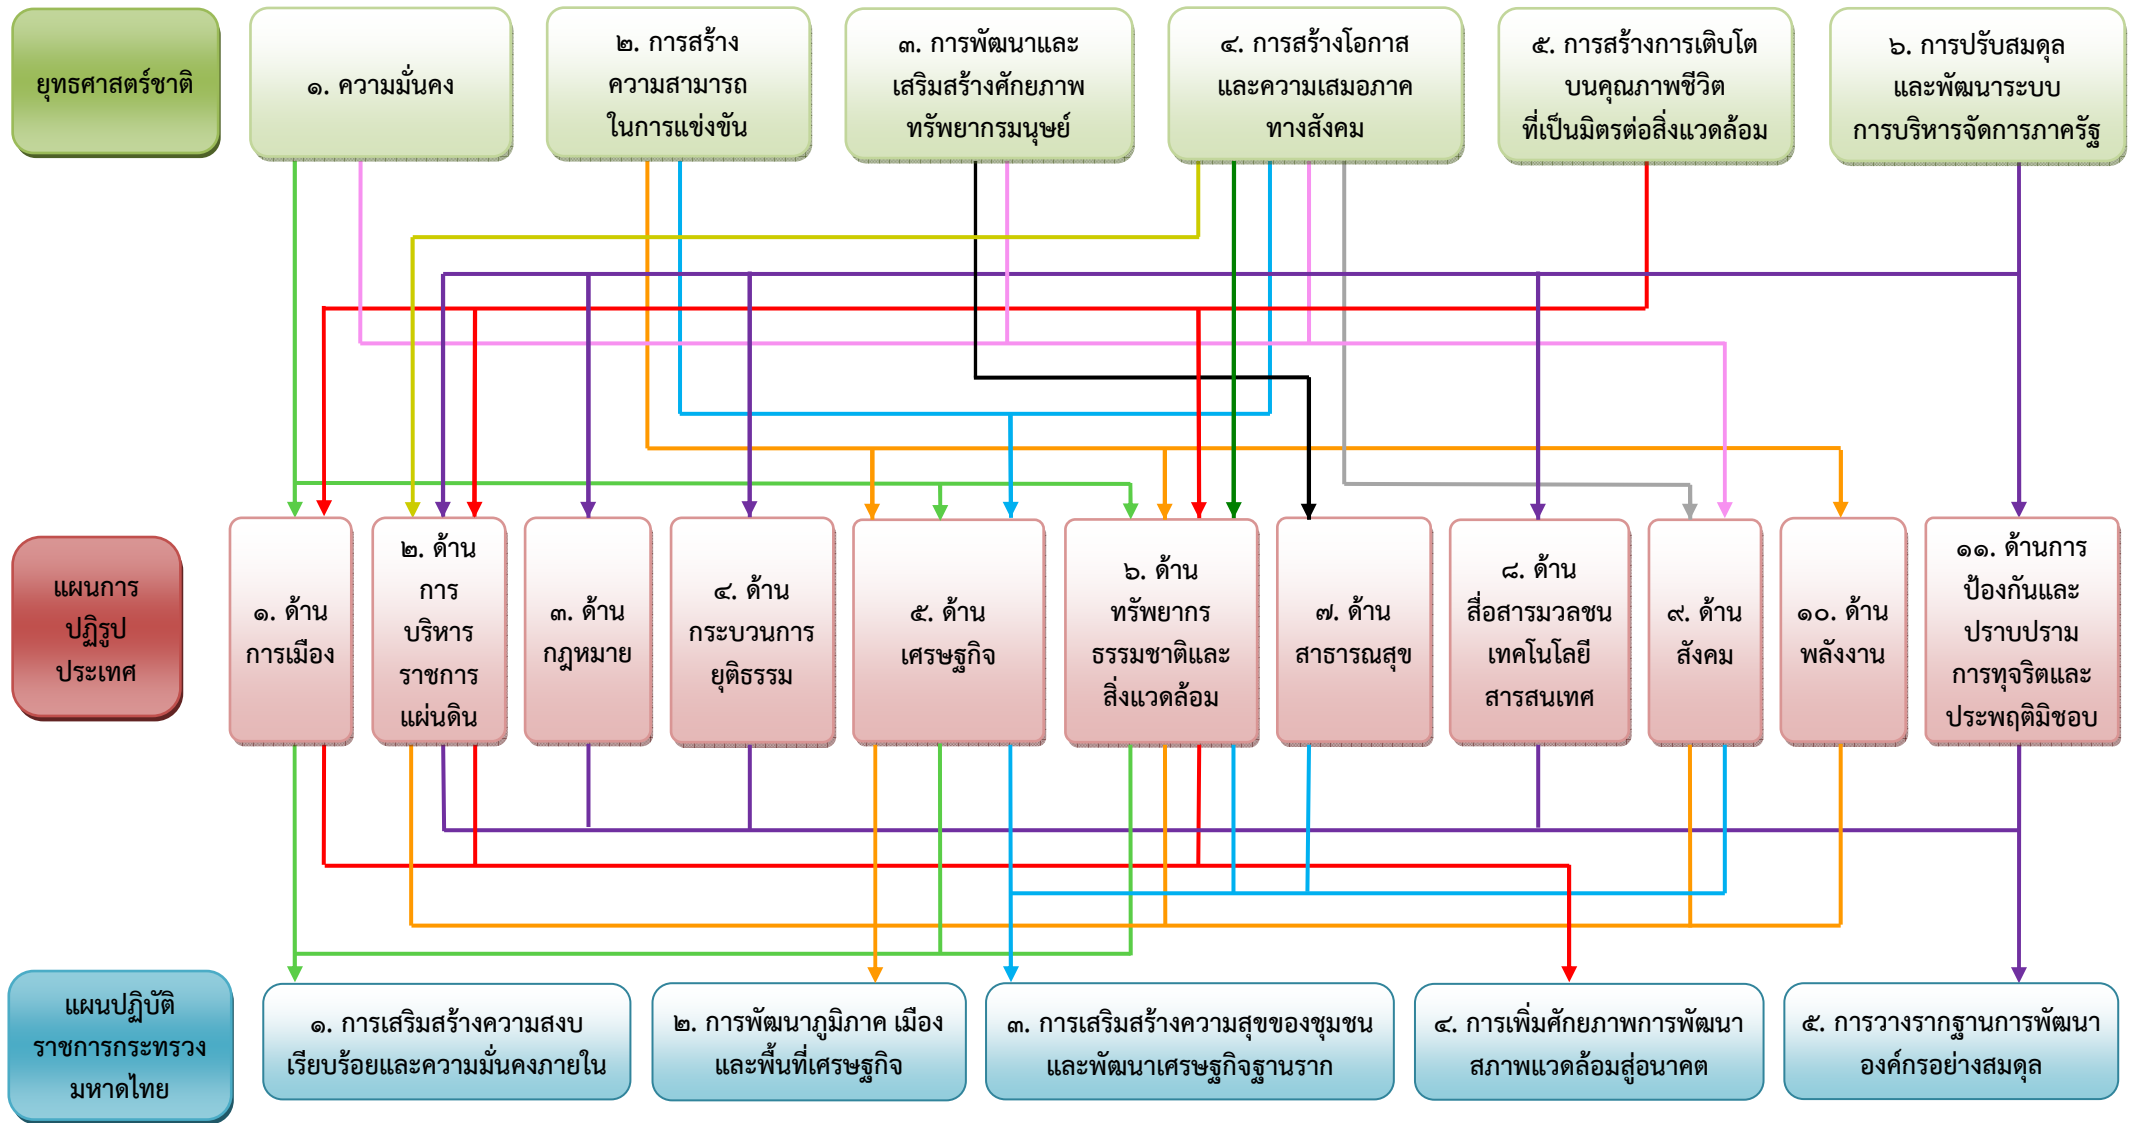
ยุทธศาสตร์ชาติ

๑. ความมั่นคง

๒. การสร้างความสามารถในการแข่งขัน

๓. การพัฒนาและเสริมสร้างศักยภาพทรัพยากรมนุษย์

๔. การสร้างโอกาสและความเสมอภาคทางสังคม

๕. การสร้างการเติบโตบนคุณภาพชีวิตที่เป็นมิตรต่อสิ่งแวดล้อม

๖. การปรับสมดุลและพัฒนาระบบการบริหารจัดการภาครัฐ

แผนการปฏิรูปประเทศ

๑. ด้านการเมือง

๒. ด้านการบริหารราชการแผ่นดิน

๓. ด้านกฎหมาย

๔. ด้านกระบวนการยุติธรรม

๕. ด้านเศรษฐกิจ

๖. ด้านทรัพยากรธรรมชาติและสิ่งแวดล้อม

๗. ด้านสาธารณสุข

๘. ด้านสื่อสารมวลชนเทคโนโลยีสารสนเทศ

๙. ด้านสังคม

๑๐. ด้านพลังงาน

๑๑. ด้านการป้องกันและปราบปรามการทุจริตและประพฤติมิชอบ

แผนปฏิบัติราชการกระทรวงมหาดไทย

๑. การเสริมสร้างความสงบเรียบร้อยและความมั่นคงภายใน

๒. การพัฒนาภูมิภาค เมืองและพื้นที่เศรษฐกิจ

๓. การเสริมสร้างความสุขของชุมชนและพัฒนาเศรษฐกิจฐานราก

๔. การเพิ่มศักยภาพการพัฒนาสภาพแวดล้อมสู่อนาคต

๕. การวางรากฐานการพัฒนาองค์กรอย่างสมดุล